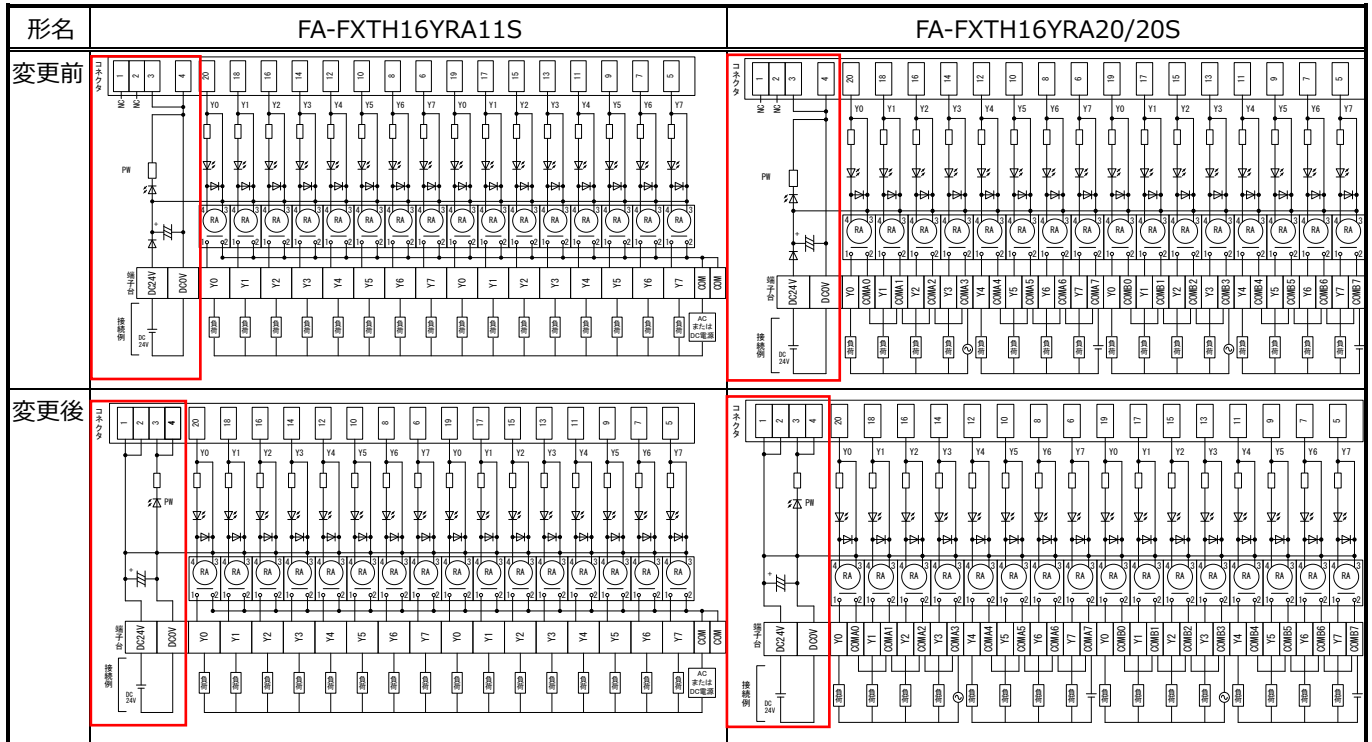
| 形名 | FA-FXTH16YRA11S | FA-FXTH16YRA20/20S |
|---|---|---|
| 変更前 | コネクタ 1 2 3 4 20 18 16 14 12 10 8 6 19 17 15 13 11 9 7 5 NC NC Y0 Y1 Y2 Y3 Y4 Y5 Y6 Y7 Y0 Y1 Y2 Y3 Y4 Y5 Y6 Y7 PW RA 端子台 DC24V DC0V Y0 Y1 Y2 Y3 Y4 Y5 Y6 Y7 Y0 Y1 Y2 Y3 Y4 Y5 Y6 Y7 COM COM 接続側 DC 24V 負荷 AC または DC電源 | コネクタ 1 2 3 4 20 18 16 14 12 10 8 6 19 17 15 13 11 9 7 5 NC NC Y0 Y1 Y2 Y3 Y4 Y5 Y6 Y7 Y0 Y1 Y2 Y3 Y4 Y5 Y6 Y7 PW RA 端子台 DC24V DC0V Y0 COMA0 Y1 COMA1 Y2 COMA2 Y3 COMA3 Y4 COMA4 Y5 COMA5 Y6 COMA6 Y7 COMA7 Y0 COMB0 Y1 COMB1 Y2 COMB2 Y3 COMB3 Y4 COMB4 Y5 COMB5 Y6 COMB6 Y7 COMB7 接続側 DC 24V 負荷 |
| 変更後 | コネクタ 1 2 3 4 20 18 16 14 12 10 8 6 19 17 15 13 11 9 7 5 Y0 Y1 Y2 Y3 Y4 Y5 Y6 Y7 Y0 Y1 Y2 Y3 Y4 Y5 Y6 Y7 PW RA 端子台 DC24V DC0V Y0 Y1 Y2 Y3 Y4 Y5 Y6 Y7 Y0 Y1 Y2 Y3 Y4 Y5 Y6 Y7 COM COM 接続側 DC 24V 負荷 AC または DC電源 | コネクタ 1 2 3 4 20 18 16 14 12 10 8 6 19 17 15 13 11 9 7 5 Y0 Y1 Y2 Y3 Y4 Y5 Y6 Y7 Y0 Y1 Y2 Y3 Y4 Y5 Y6 Y7 PW RA 端子台 DC24V DC0V Y0 COMA0 Y1 COMA1 Y2 COMA2 Y3 COMA3 Y4 COMA4 Y5 COMA5 Y6 COMA6 Y7 COMA7 Y0 COMB0 Y1 COMB1 Y2 COMB2 Y3 COMB3 Y4 COMB4 Y5 COMB5 Y6 COMB6 Y7 COMB7 接続側 DC 24V 負荷 |